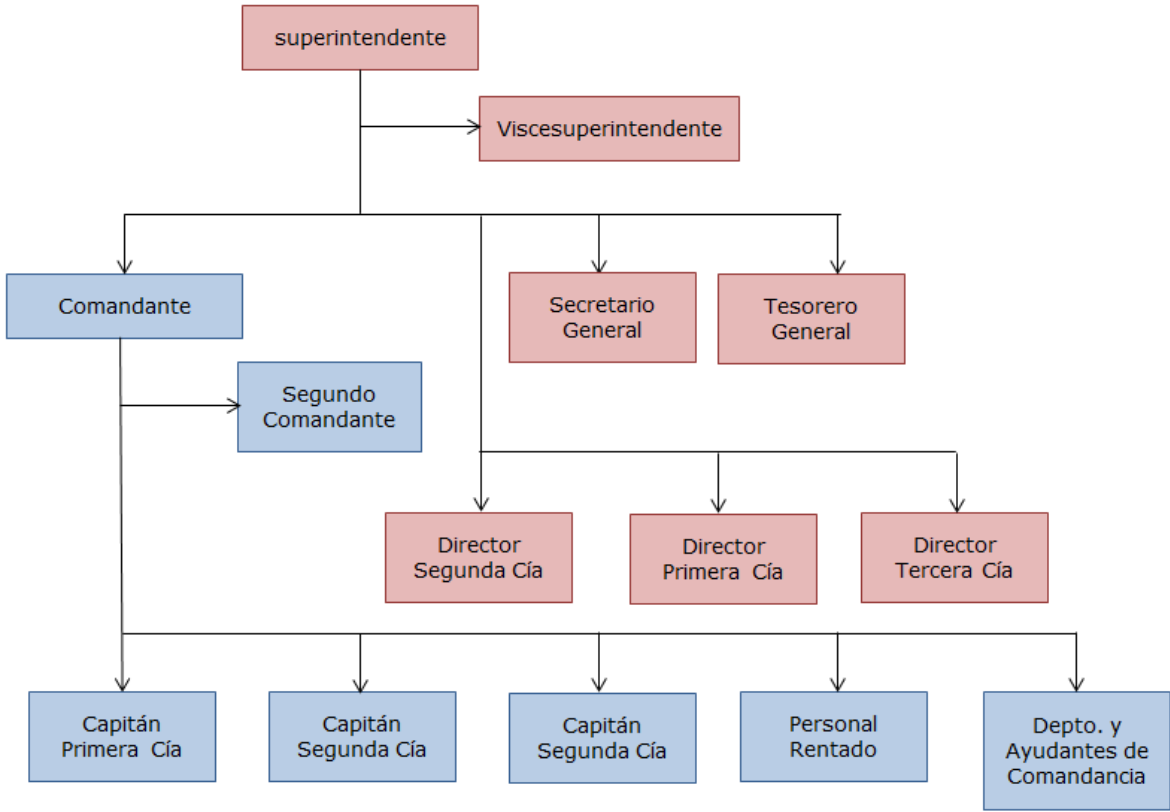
superintendente

Viscesuperintendente

Comandante

Secretario General

Tesorero General

Segundo Comandante

Director Segunda Cía

Director Primera Cía

Director Tercera Cía

Capitán Primera Cía

Capitán Segunda Cía

Capitán Segunda Cía

Personal Rentado

Depto. y Ayudantes de Comandancia